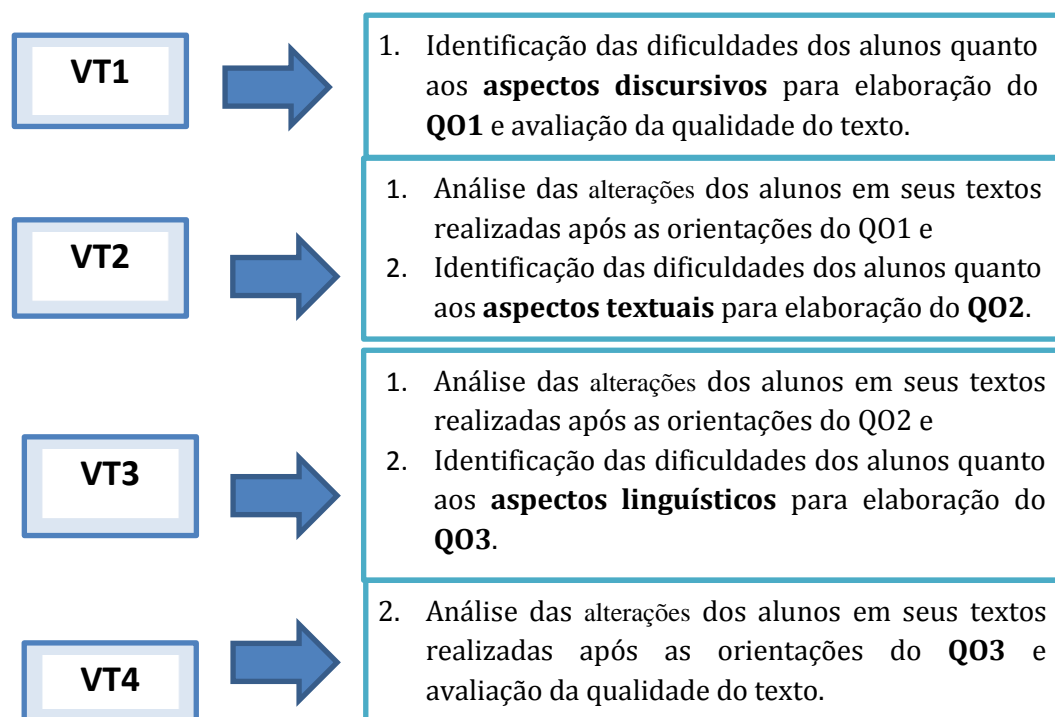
VT1

1. Identificação das dificuldades dos alunos quanto aos **aspectos discursivos** para elaboração do **QO1** e avaliação da qualidade do texto.

VT2

1. Análise das alterações dos alunos em seus textos realizadas após as orientações do QO1 e
2. Identificação das dificuldades dos alunos quanto aos **aspectos textuais** para elaboração do **QO2**.

VT3

1. Análise das alterações dos alunos em seus textos realizadas após as orientações do QO2 e
2. Identificação das dificuldades dos alunos quanto aos **aspectos linguísticos** para elaboração do **QO3**.

VT4

2. Análise das alterações dos alunos em seus textos realizadas após as orientações do **QO3** e avaliação da qualidade do texto.